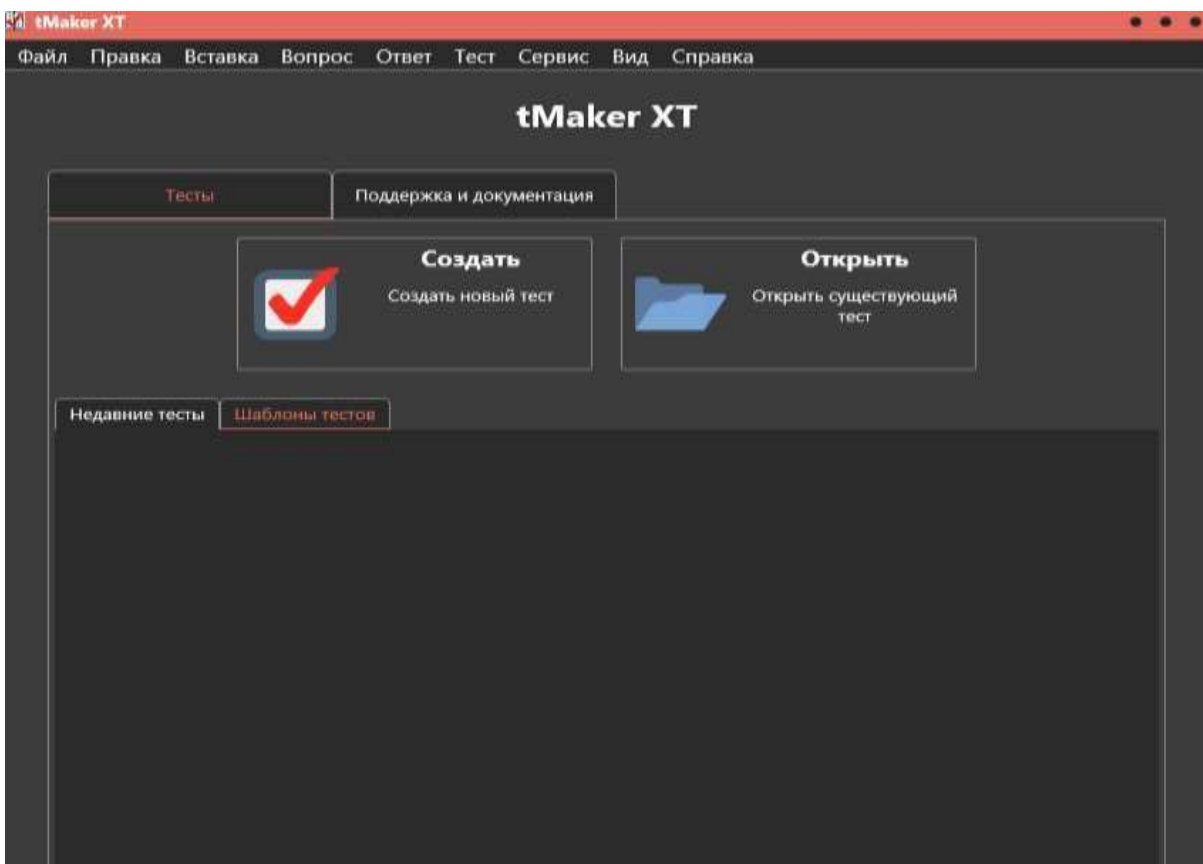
tMaker XT

Файл Правка Вставка Вопрос Ответ Тест Сервис Вид Справка

tMaker XT

Тесты

Поддержка и документация

Создать

Создать новый тест

Открыть

Открыть существующий тест

Недавние тесты

Шаблоны тестов